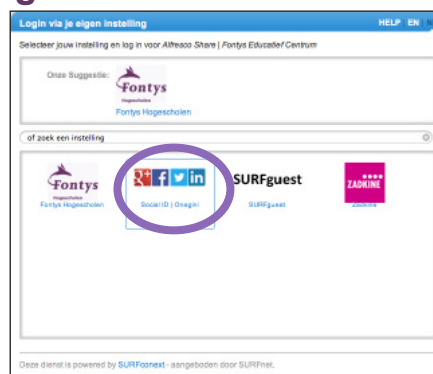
Login via je eigen instelling

HELP EN N

Selecteer jouw instelling en log in voor Alfresco Share | Fontys Educatief Centrum

Onze Suggestie:

Fontys Hogescholen

Fontys Hogescholen

of zoek een instelling

Fontys Hogescholen

Fontys Hogescholen

g+ f in

Social ID | Onegini

SURFguest

SURFguest

ZADKINE

Zadkine

Deze dienst is powered by SURFconext - aangeboden door SURFnet.